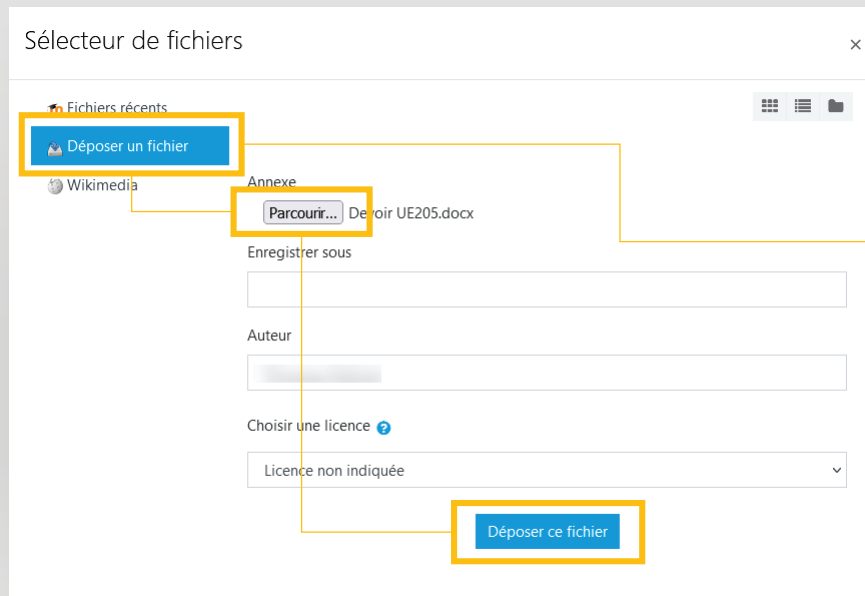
Sélecteur de fichiers

×

Fichiers récents

Déposer un fichier

Wikimedia

Annexe

Parcourir... Devoir UE205.docx

Enregistrer sous

Auteur

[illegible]

Choisir une licence

Licence non indiquée

Déposer ce fichier